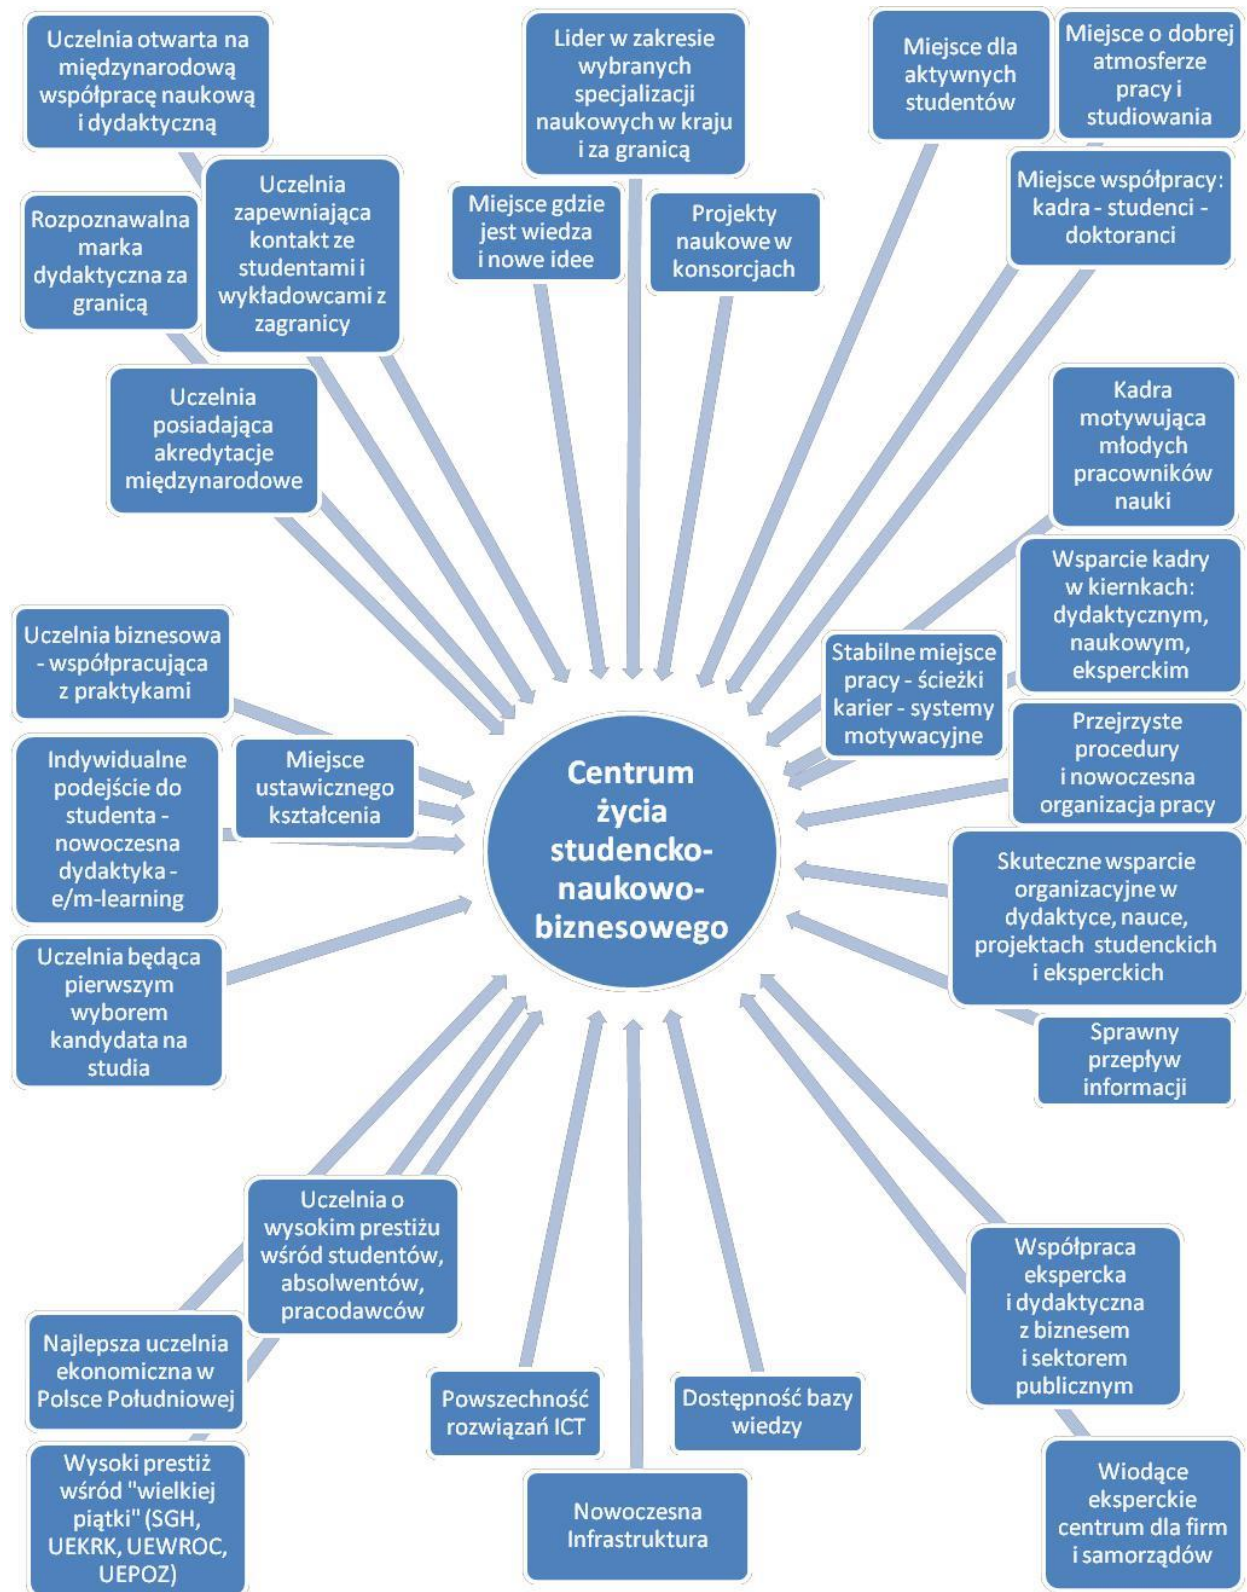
Uczelnia otwarta na międzynarodową współpracę naukową i dydaktyczną

Lider w zakresie wybranych specjalizacji naukowych w kraju i za granicą

Miejsce dla aktywnych studentów

Miejsce o dobrej atmosferze pracy i studiowania

Uczelnia zapewniająca kontakt ze studentami i wykładowcami z zagranicy

Rozpoznawalna marka dydaktyczna za granicą

Miejsce gdzie jest wiedza i nowe idee

Projekty naukowe w konsorcjach

Miejsce współpracy: kadra - studenci - doktoranci

Uczelnia posiadająca akredytacje międzynarodowe

Kadra motywująca młodych pracowników nauki

Wsparcie kadry w kiernkach: dydaktycznym, naukowym, eksperckim

Uczelnia biznesowa - współpracująca z praktykami

Stabilne miejsce pracy - ścieżki karier - systemy motywacyjne

Indywidualne podejście do studenta - nowoczesna dydaktyka - e/m-learning

Miejsce ustawicznego kształcenia

Centrum życia studencko-naukowo-biznesowego

Przejrzyste procedury i nowoczesna organizacja pracy

Skuteczne wsparcie organizacyjne w dydaktyce, nauce, projektach studenckich i eksperckich

Uczelnia będąca pierwszym wyborem kandydata na studia

Sprawny przepływ informacji

Uczelnia o wysokim prestiżu wśród studentów, absolwentów, pracodawców

Współpraca ekspercka i dydaktyczna z biznesem i sektorem publicznym

Najlepsza uczelnia ekonomiczna w Polsce Południowej

Powszechność rozwiązań ICT

Dostępność bazy wiedzy

Wysoki prestiż wśród "wielkiej piątki" (SGH, UEKRK, UEWROC, UEPOZ)

Nowoczesna Infrastruktura

Wiodące eksperckie centrum dla firm i samorządów